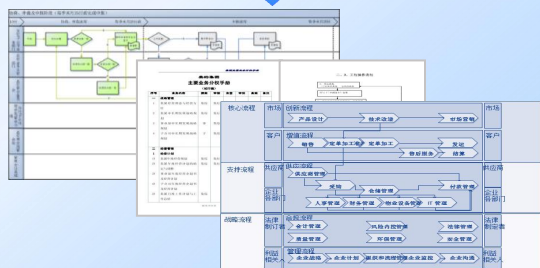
核心流程
市场
创新流程
产品设计
技术改造
市场营销
市场
客户
营销流程
销售
生产加工
生产加工
发运
客户
物料服务
结算
支持流程
供应商
供应流程
供应商管理
采购
仓储管理
付款管理
供应商
企业内部部门
人事管理
财务管理
物业设备管理
IT管理
企业内部部门
战略流程
法律制定者
合规流程
会计管理
风险内控管理
法律管理
法律制定者
审计管理
安全管理
利益相关人
管理流程
企业战略
企业计划
业绩管理
利益相关人
主要业务分权手册